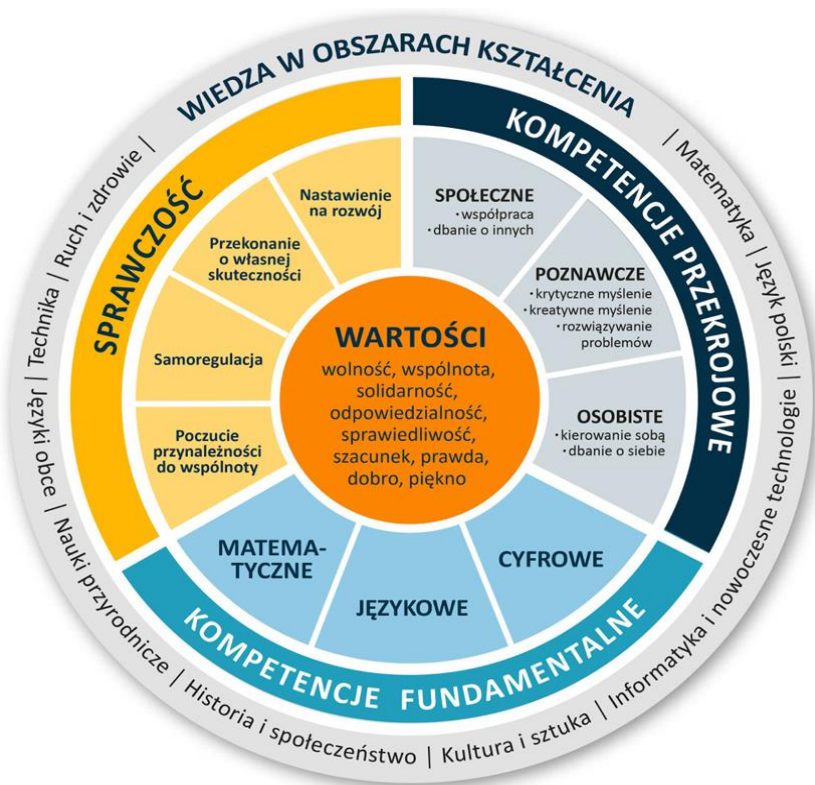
WIEDZA W OBSZARACH KSZTAŁCENIA

| Matematyka | Język polski | Informatyka i nowoczesne technologie | Kultura i sztuka | Historia i społeczeństwo | Nauki przyrodnicze | Języki obce | Technika | Ruch i zdrowie |

KOMPETENCJE PRZEKROJOWE

SPOŁECZNE
• współpraca
• dbanie o innych

POZNAWCZE
• krytyczne myślenie
• kreatywne myślenie
• rozwiązywanie problemów

OSOBISTE
• kierowanie sobą
• dbanie o siebie

SPRAWCZOŚĆ

Nastawienie na rozwój

Przekonanie o własnej skuteczności

Samoregulacja

Poczucie przynależności do wspólnoty

WARTOŚCI
wolność, wspólnota, solidarność, odpowiedzialność, sprawiedliwość, szacunek, prawda, dobro, piękno

MATEMATYCZNE

JĘZYKOWE

CYFROWE

KOMPETENCJE FUNDAMENTALNE